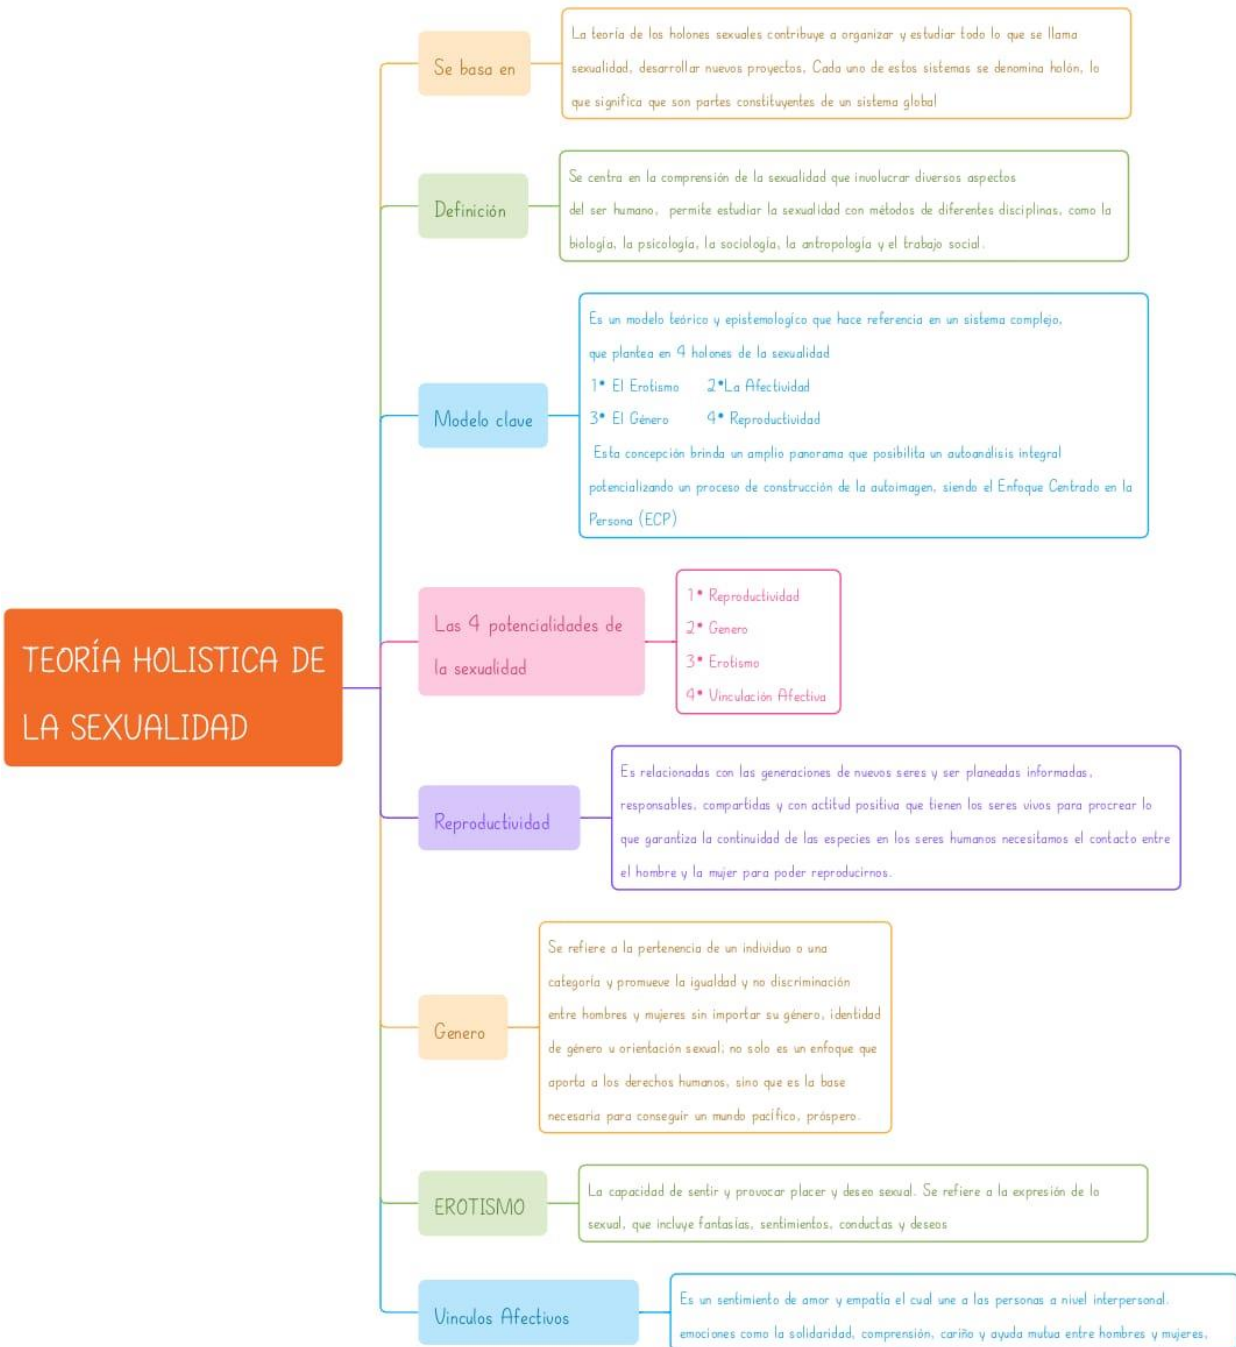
TEORÍA HOLISTICA DE LA SEXUALIDAD

Se basa en

La teoría de los holones sexuales contribuye a organizar y estudiar todo lo que se llama sexualidad, desarrollar nuevos proyectos. Cada uno de estos sistemas se denomina holón, lo que significa que son partes constituyentes de un sistema global

Definición

Se centra en la comprensión de la sexualidad que involucrar diversos aspectos del ser humano, permite estudiar la sexualidad con métodos de diferentes disciplinas, como la biología, la psicología, la sociología, la antropología y el trabajo social.

Modelo clave

Es un modelo teórico y epistemologico que hace referencia en un sistema complejo, que plantea en 4 holones de la sexualidad
1° El Erotismo 2°La Afectividad
3° El Género 4° Reproductividad
Esta concepción brinda un amplio panorama que posibilita un autoanálisis integral potencializando un proceso de construcción de la autoimagen, siendo el Enfoque Centrado en la Persona (ECP)

Las 4 potencialidades de la sexualidad

1° Reproductividad
2° Genero
3° Erotismo
4° Vinculación Afectiva

Reproductividad

Es relacionadas con las generaciones de nuevos seres y ser planeadas informadas, responsables, compartidas y con actitud positiva que tienen los seres vivos para procrear lo que garantiza la continuidad de las especies en los seres humanos necesitamos el contacto entre el hombre y la mujer para poder reproducirnos.

Genero

Se refiere a la pertenencia de un individuo o una categoría y promueve la igualdad y no discriminación entre hombres y mujeres sin importar su género, identidad de género u orientación sexual, no solo es un enfoque que aporta a los derechos humanos, sino que es la base necesaria para conseguir un mundo pacífico, próspero.

EROTISMO

La capacidad de sentir y provocar placer y deseo sexual. Se refiere a la expresión de lo sexual, que incluye fantasías, sentimientos, conductas y deseos

Vinculos Afectivos

Es un sentimiento de amor y empatía el cual une a las personas a nivel interpersonal. emociones como la solidaridad, comprensión, cariño y ayuda mutua entre hombres y mujeres,